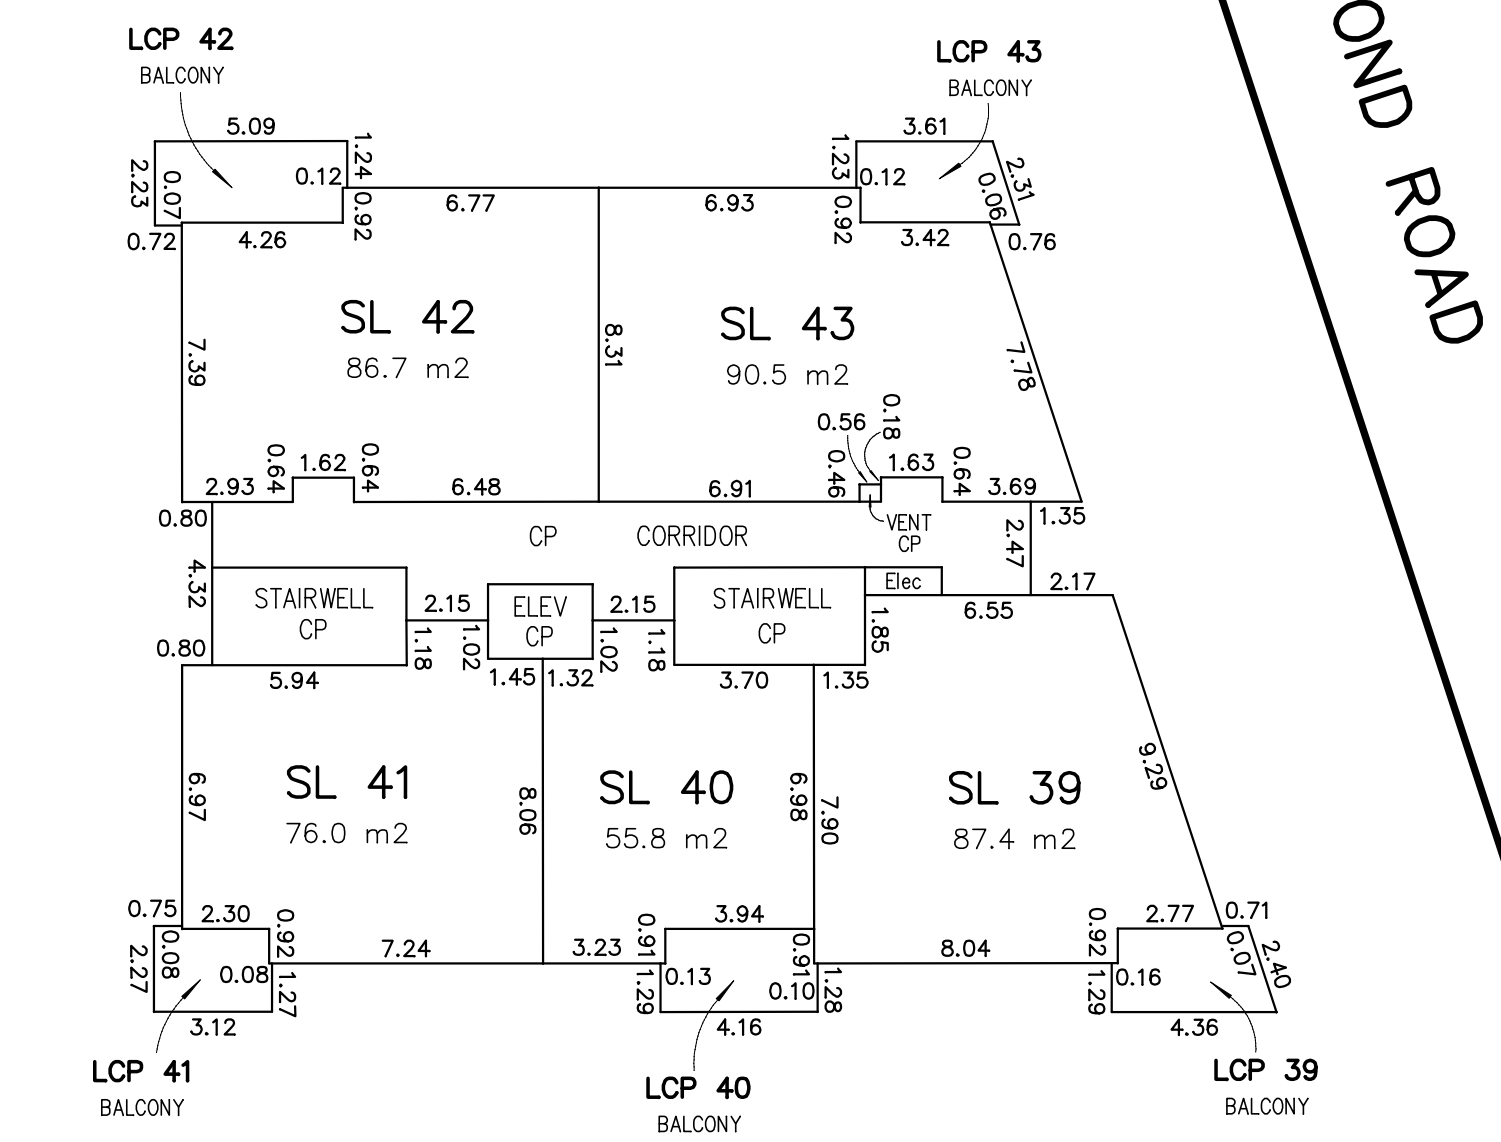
LCP 42
BALCONY

LCP 43
BALCONY

OND ROAD

5.09
2.23
0.07
0.12
1.24
0.92
0.72
4.26
6.77

3.61
1.23
0.12
0.06
2.31
0.92
3.42
0.76
6.93

SL 42
86.7 m2

8.31

SL 43
90.5 m2

7.39
7.78

0.56
0.18
0.46
1.63
0.64
3.69
0.64
1.62
0.64
2.93
6.48
6.91
1.35
0.80

CP
CORRIDOR

VENT
CP

2.47

4.32
STAIRWELL
CP
2.15
ELEV
CP
2.15
STAIRWELL
CP
Elec
2.17
6.55
0.80
1.18
1.02
1.02
1.18
1.85
5.94
1.45
1.32
3.70
1.35

SL 41
76.0 m2

8.06

SL 40
55.8 m2

6.98
7.90

SL 39
87.4 m2

9.29

6.97

0.75
2.30
0.92
2.27
0.08
0.08
1.27
7.24
3.12

3.23
0.91
3.94
0.91
1.29
0.13
0.10
1.28
4.16

8.04
0.92
2.77
0.71
1.29
0.16
0.07
2.40
4.36

LCP 41
BALCONY

LCP 40
BALCONY

LCP 39
BALCONY